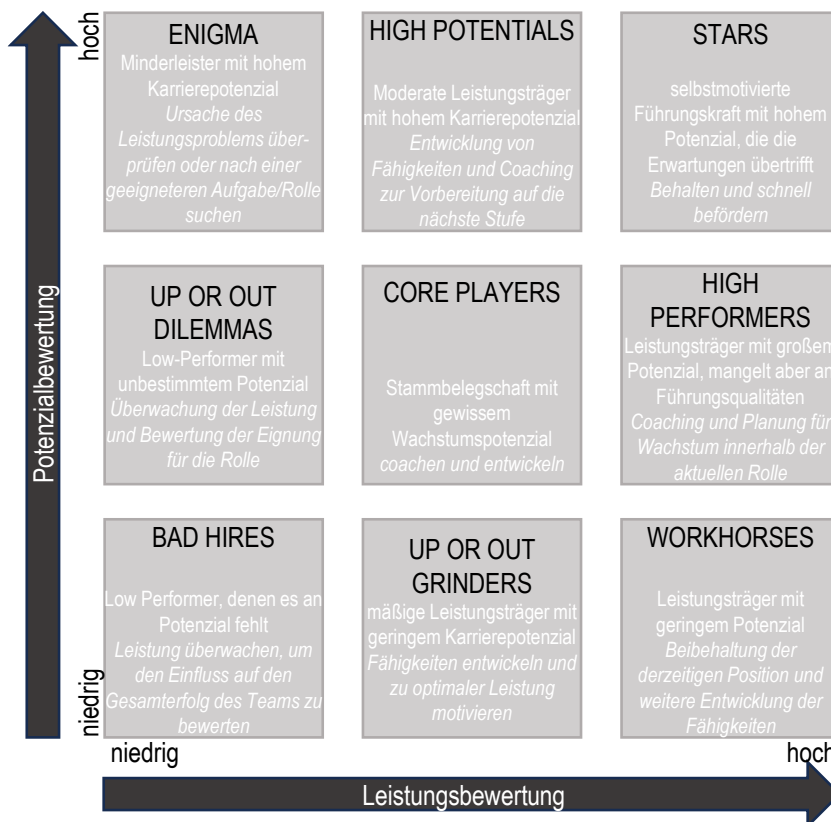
hoch

Potenzialbewertung

niedrig

ENIGMA
Minderleister mit hohem Karrierepotenzial
*Ursache des Leistungsproblems überprüfen oder nach einer geeigneteren Aufgabe/Rolle suchen*

HIGH POTENTIALS
Moderate Leistungsträger mit hohem Karrierepotenzial
*Entwicklung von Fähigkeiten und Coaching zur Vorbereitung auf die nächste Stufe*

STARS
selbstmotivierte Führungskraft mit hohem Potenzial, die die Erwartungen übertrifft
*Behalten und schnell befördern*

UP OR OUT DILEMMAS
Low-Performer mit unbestimmtem Potenzial
*Überwachung der Leistung und Bewertung der Eignung für die Rolle*

CORE PLAYERS
Stammbelegschaft mit gewissem Wachstumspotenzial
*coachen und entwickeln*

HIGH PERFORMERS
Leistungsträger mit großem Potenzial, mangelt aber an Führungsqualitäten
*Coaching und Planung für Wachstum innerhalb der aktuellen Rolle*

BAD HIRES
Low Performer, denen es an Potenzial fehlt
*Leistung überwachen, um den Einfluss auf den Gesamterfolg des Teams zu bewerten*

UP OR OUT GRINDERS
mäßige Leistungsträger mit geringem Karrierepotenzial
*Fähigkeiten entwickeln und zu optimaler Leistung motivieren*

WORKHORSES
Leistungsträger mit geringem Potenzial
*Beibehaltung der derzeitigen Position und weitere Entwicklung der Fähigkeiten*

niedrig

hoch

Leistungsbewertung